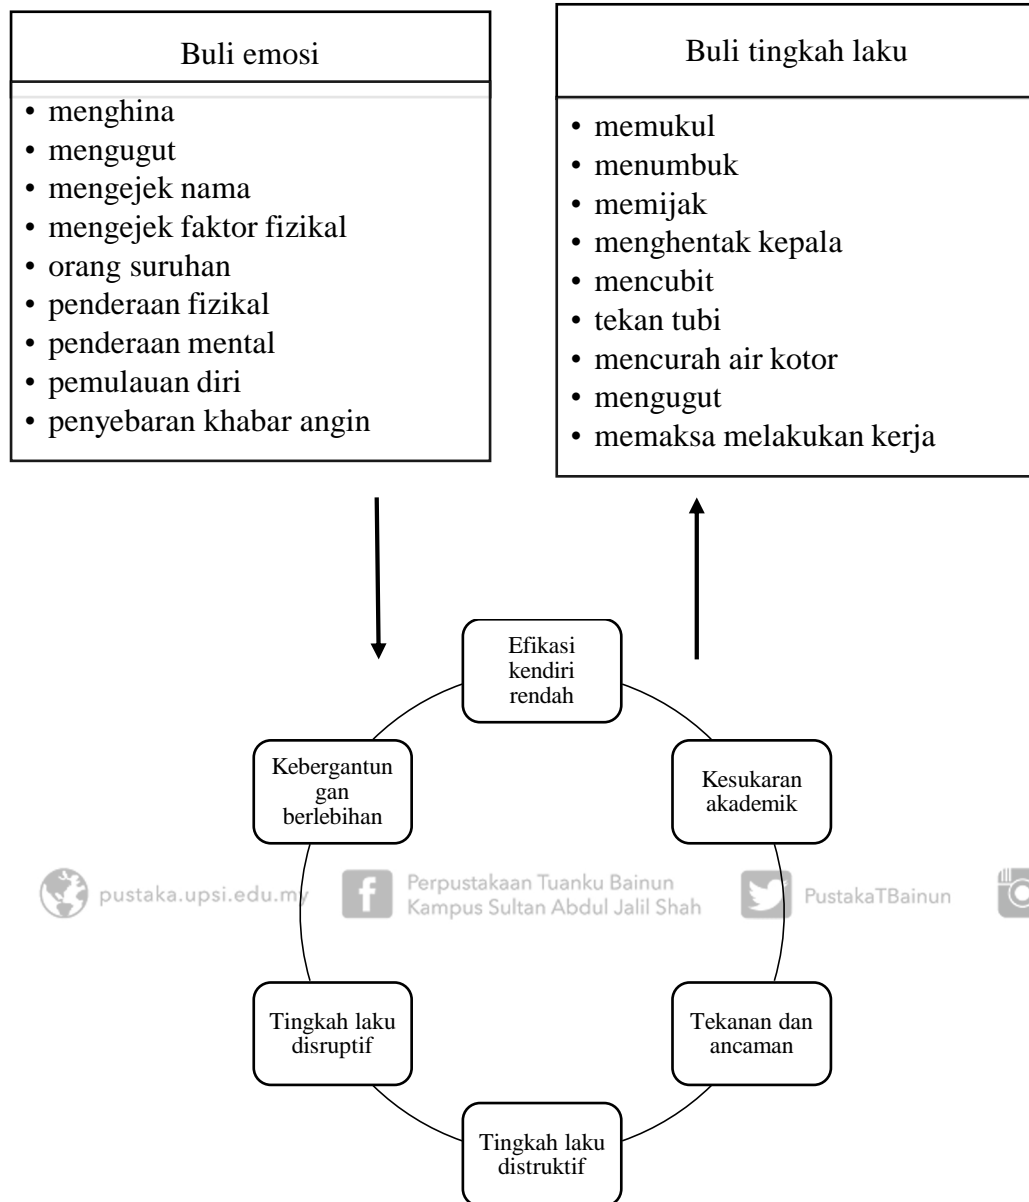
Buli emosi

- menghina
- mengugut
- mengejek nama
- mengejek faktor fizikal
- orang suruhan
- penderaan fizikal
- penderaan mental
- pemulauan diri
- penyebaran khabar angin

Buli tingkah laku

- memukul
- menumbuk
- memijak
- menghentak kepala
- mencubit
- tekan tubi
- mencurah air kotor
- mengugut
- memaksa melakukan kerja

Efikasi kendiri rendah

Kesukaran akademik

Tekanan dan ancaman

Tingkah laku distruktif

Tingkah laku disruptif

Kebergantungan berlebihan

pustaka.upsi.edu.my

Perpustakaan Tuanku Bainun Kampus Sultan Abdul Jalil Shah

PustakaTBainun